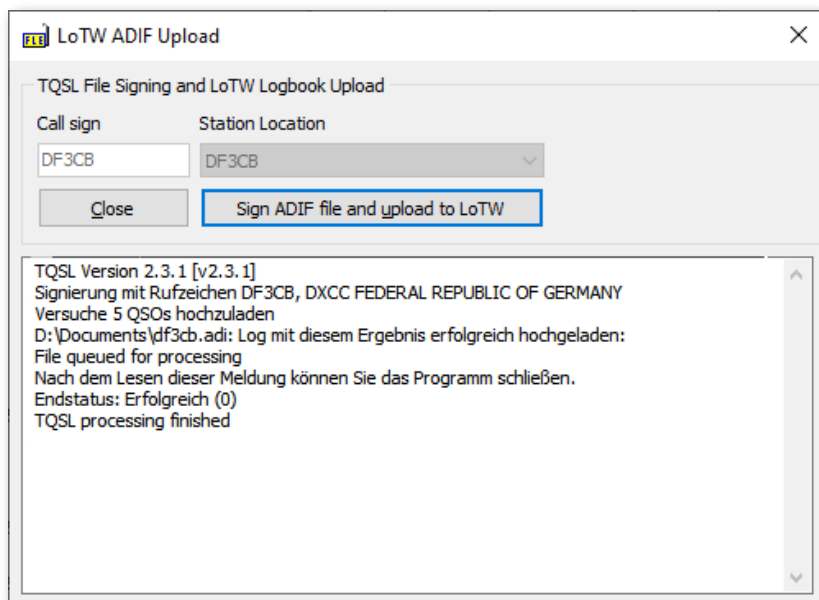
FILE LoTW ADIF Upload
X

TQSL File Signing and LoTW Logbook Upload

Call sign
Station Location

DF3CB
DF3CB

Close
Sign ADIF file and upload to LoTW

TQSL Version 2.3.1 [v2.3.1]
Signierung mit Rufzeichen DF3CB, DXCC FEDERAL REPUBLIC OF GERMANY
Versuche 5 QSOs hochzuladen
D:\Documents\df3cb.adi: Log mit diesem Ergebnis erfolgreich hochgeladen:
File queued for processing
Nach dem Lesen dieser Meldung können Sie das Programm schließen.
Endstatus: Erfolgreich (0)
TQSL processing finished